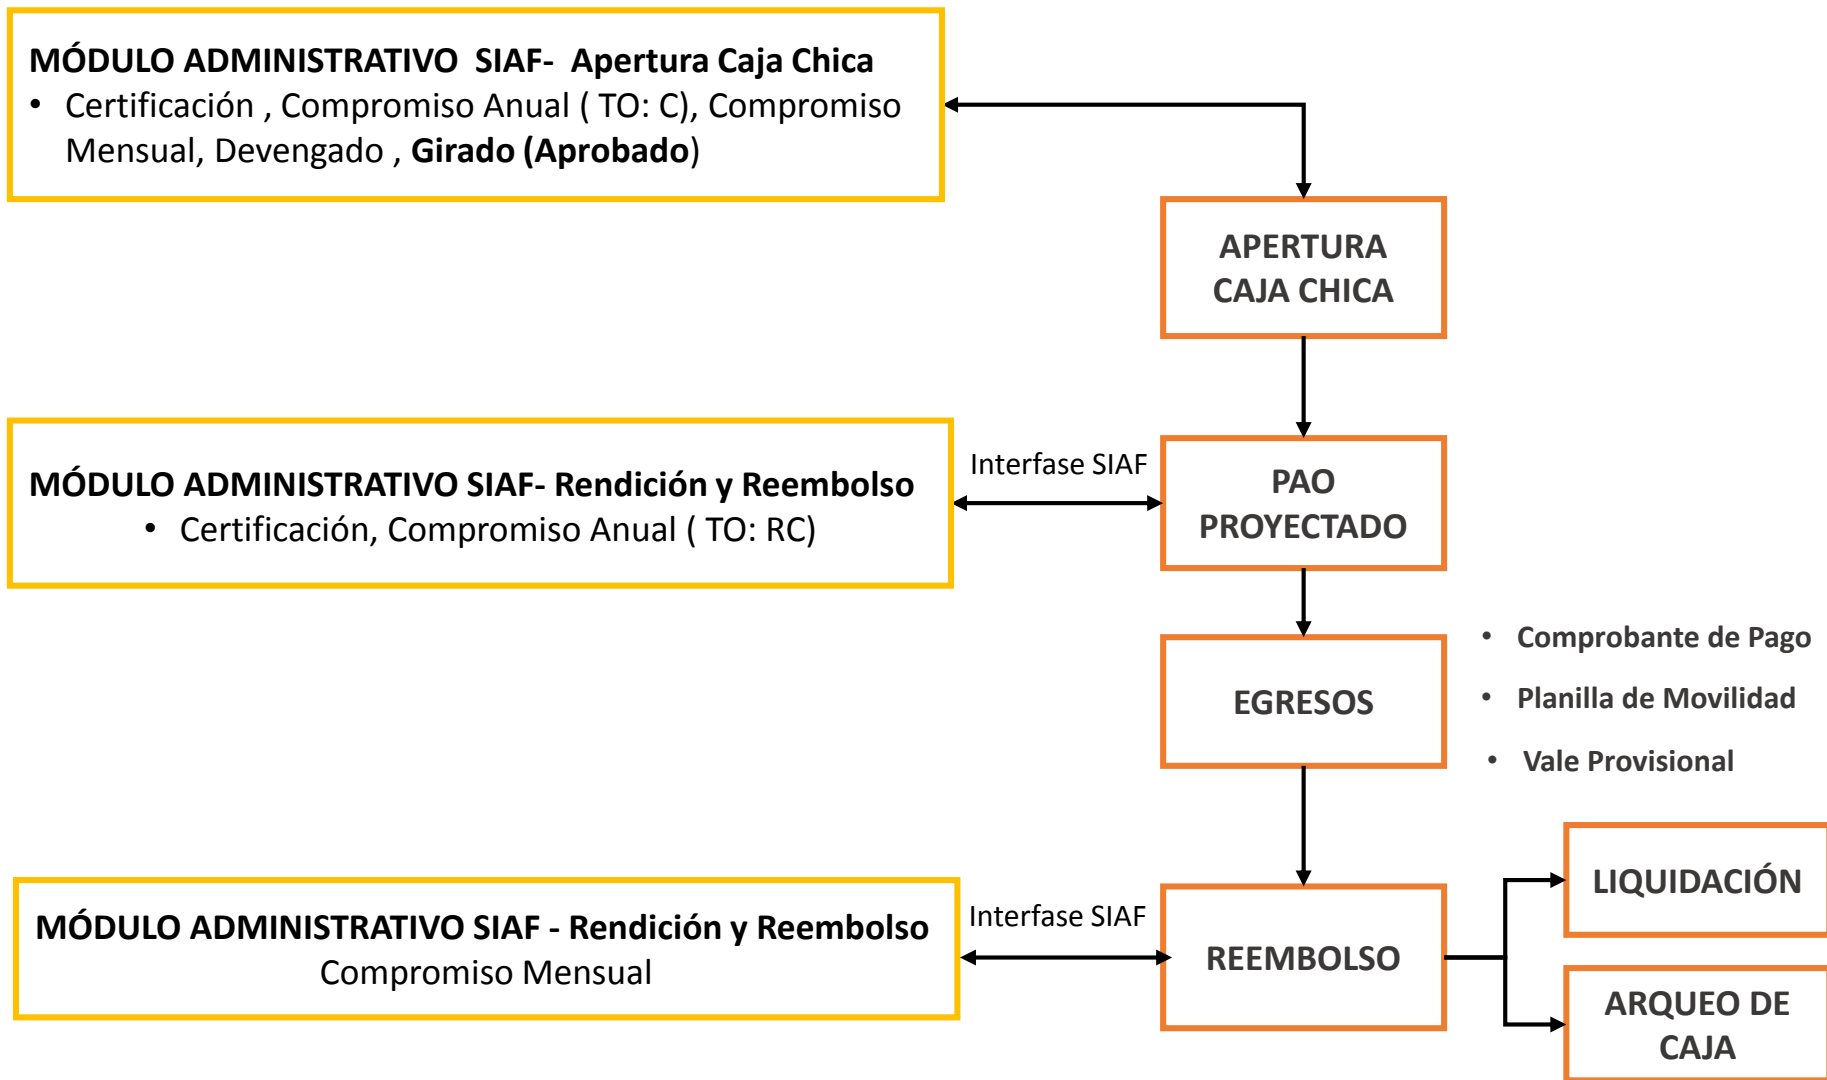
MÓDULO ADMINISTRATIVO SIAF- Apertura Caja Chica
• Certificación , Compromiso Anual ( TO: C), Compromiso Mensual, Devengado , Girado (Aprobado)

APERTURA CAJA CHICA

MÓDULO ADMINISTRATIVO SIAF- Rendición y Reembolso
• Certificación, Compromiso Anual ( TO: RC)

Interfase SIAF

PAO PROYECTADO

EGRESOS

• Comprobante de Pago
• Planilla de Movilidad
• Vale Provisional

MÓDULO ADMINISTRATIVO SIAF - Rendición y Reembolso
Compromiso Mensual

Interfase SIAF

REEMBOLSO

LIQUIDACIÓN

ARQUEO DE CAJA